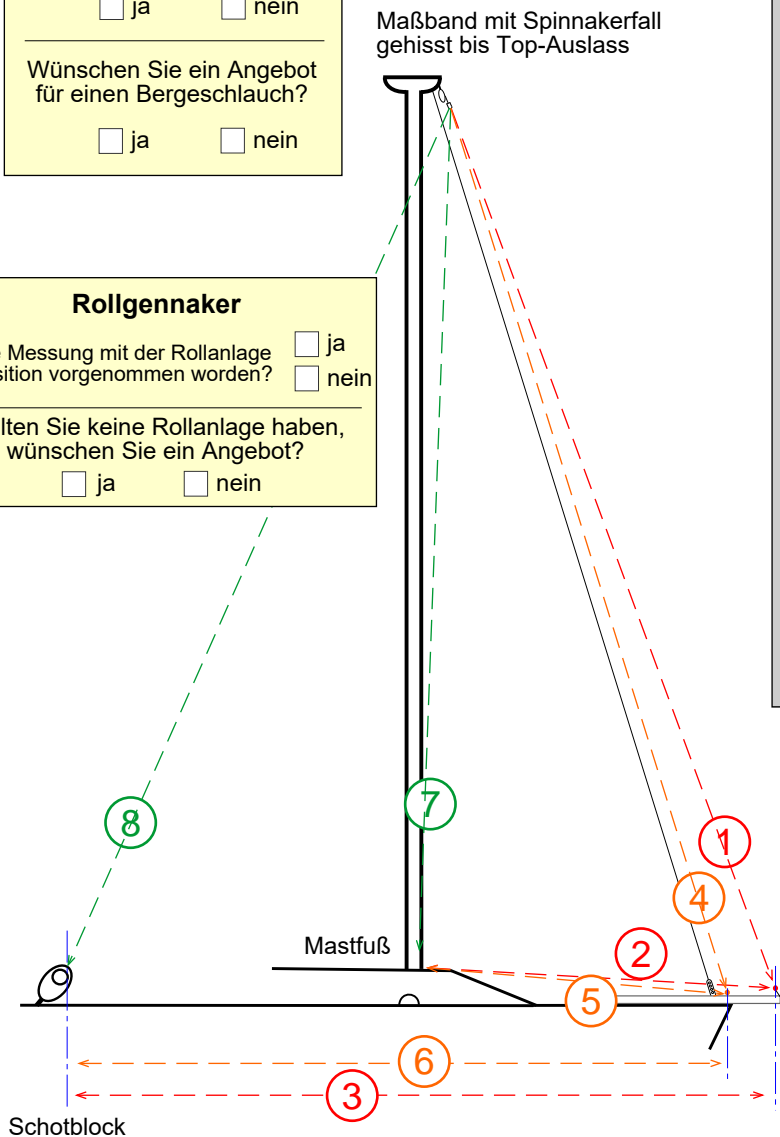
ja nein

Wünschen Sie ein Angebot für einen Bergeschlauch?

ja nein

Maßband mit Spinnakerfall gehisst bis Top-Auslass

Rollgennaker

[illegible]e Messung mit der Rollanlage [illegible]sition vorgenommen worden?

ja

nein

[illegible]lten Sie keine Rollanlage haben, wünschen Sie ein Angebot?

ja nein

7

8

1

4

2

Mastfuß

5

6

3

Schotblock